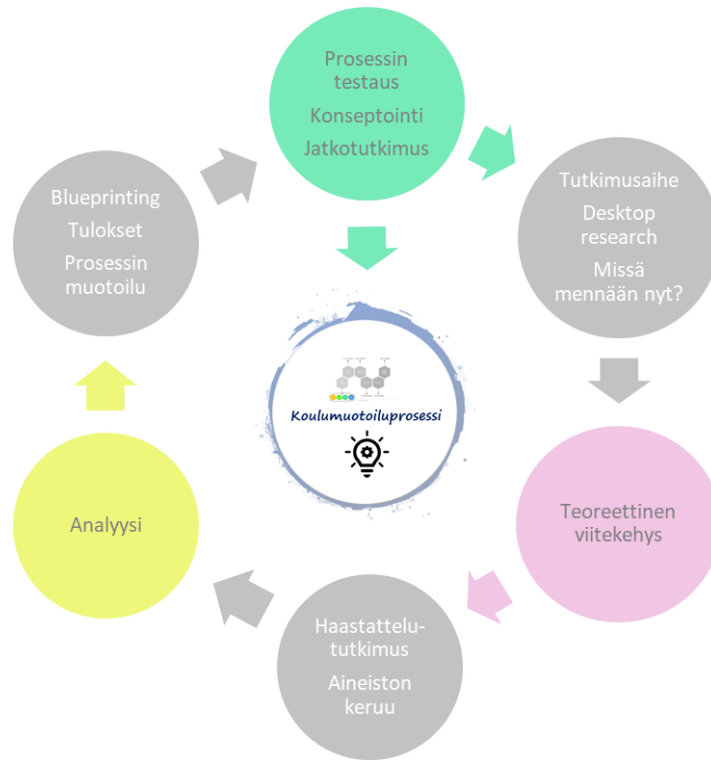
Prosessin testaus

Konseptointi

Jatkotutkimus

Tutkimusaihe

Desktop research

Missä mennään nyt?

Teoreettinen viitekehys

Haastattelututkimus

Aineiston keruu

Analyysi

Blueprinting

Tulokset

Prosessin muotoilu

Koulumuotoiluprosessi